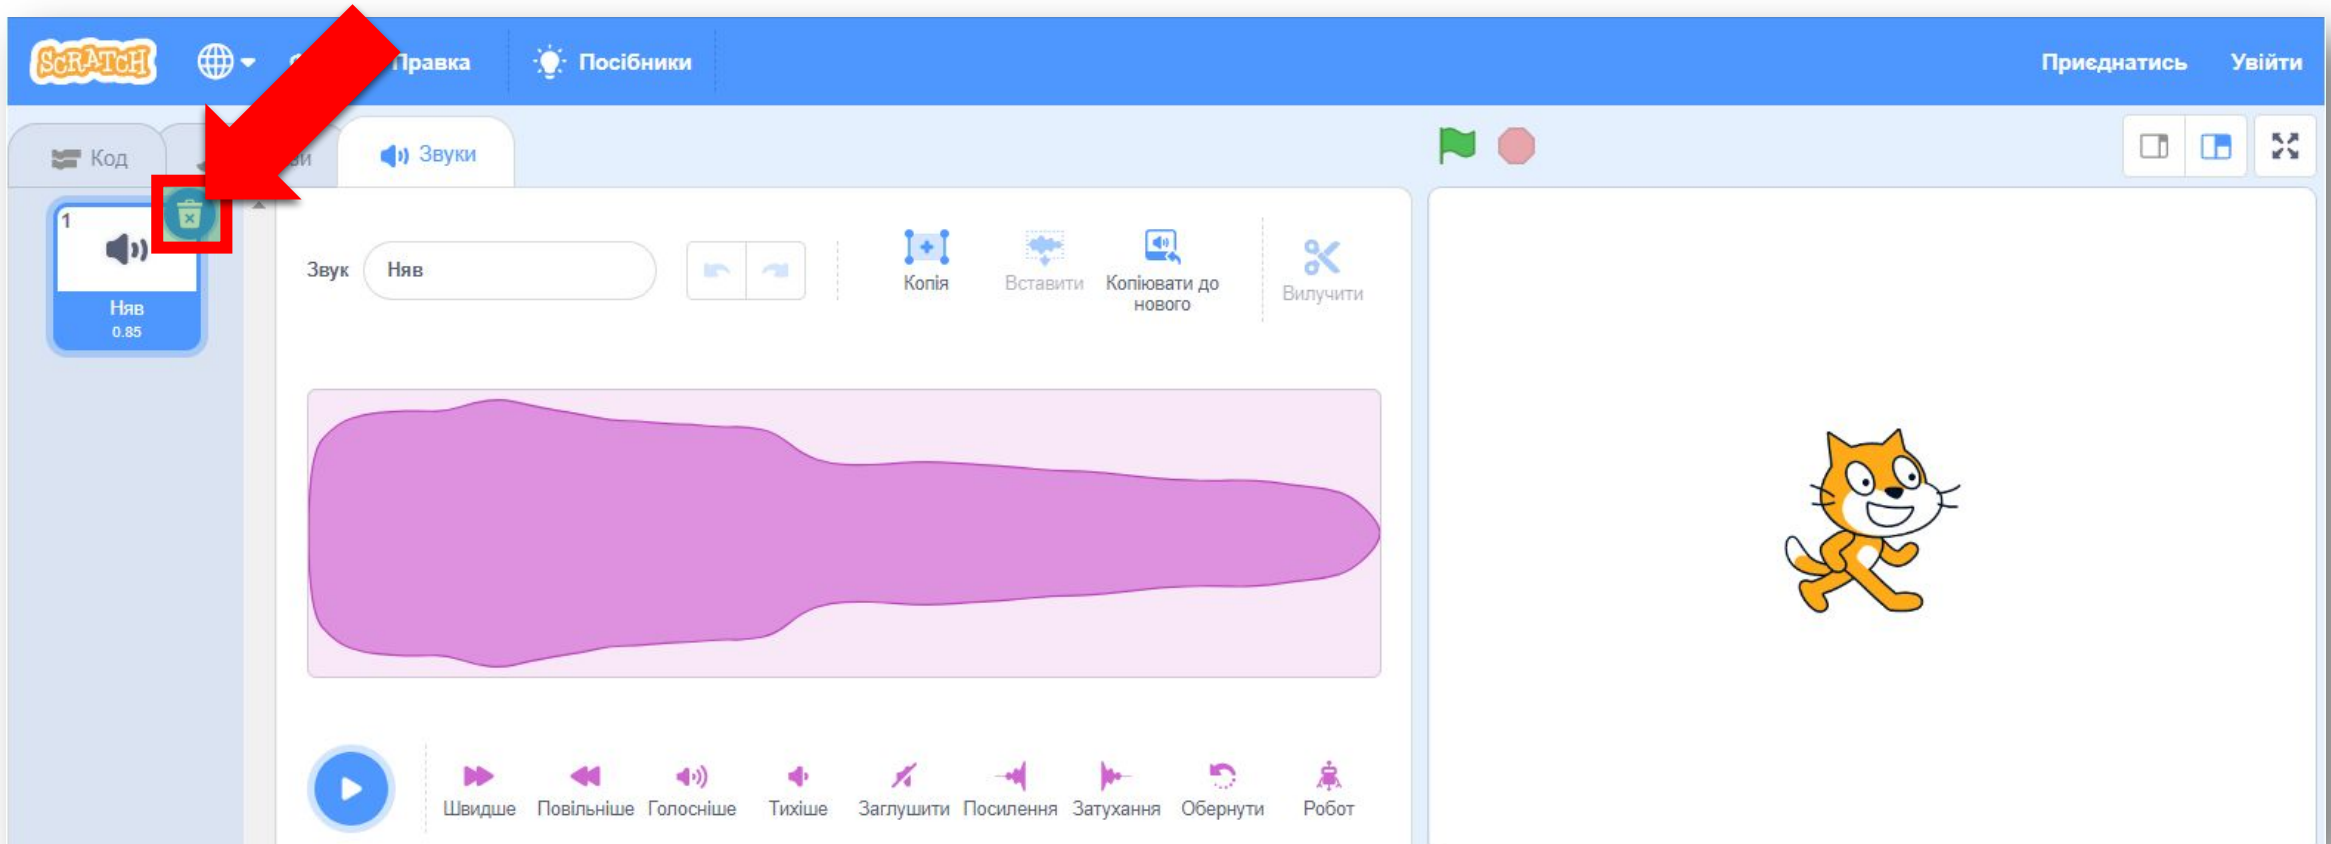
SCRATCH

Правка

Посібники

Приєднатись

Увійти

Код

Звуки

1

Няв

0.85

Звук

Няв

Копія

Вставити

Копіювати до нового

Вилучити

Швидше

Повільніше

Голосніше

Тихіше

Заглушити

Посилення

Затухання

Обернути

Робот